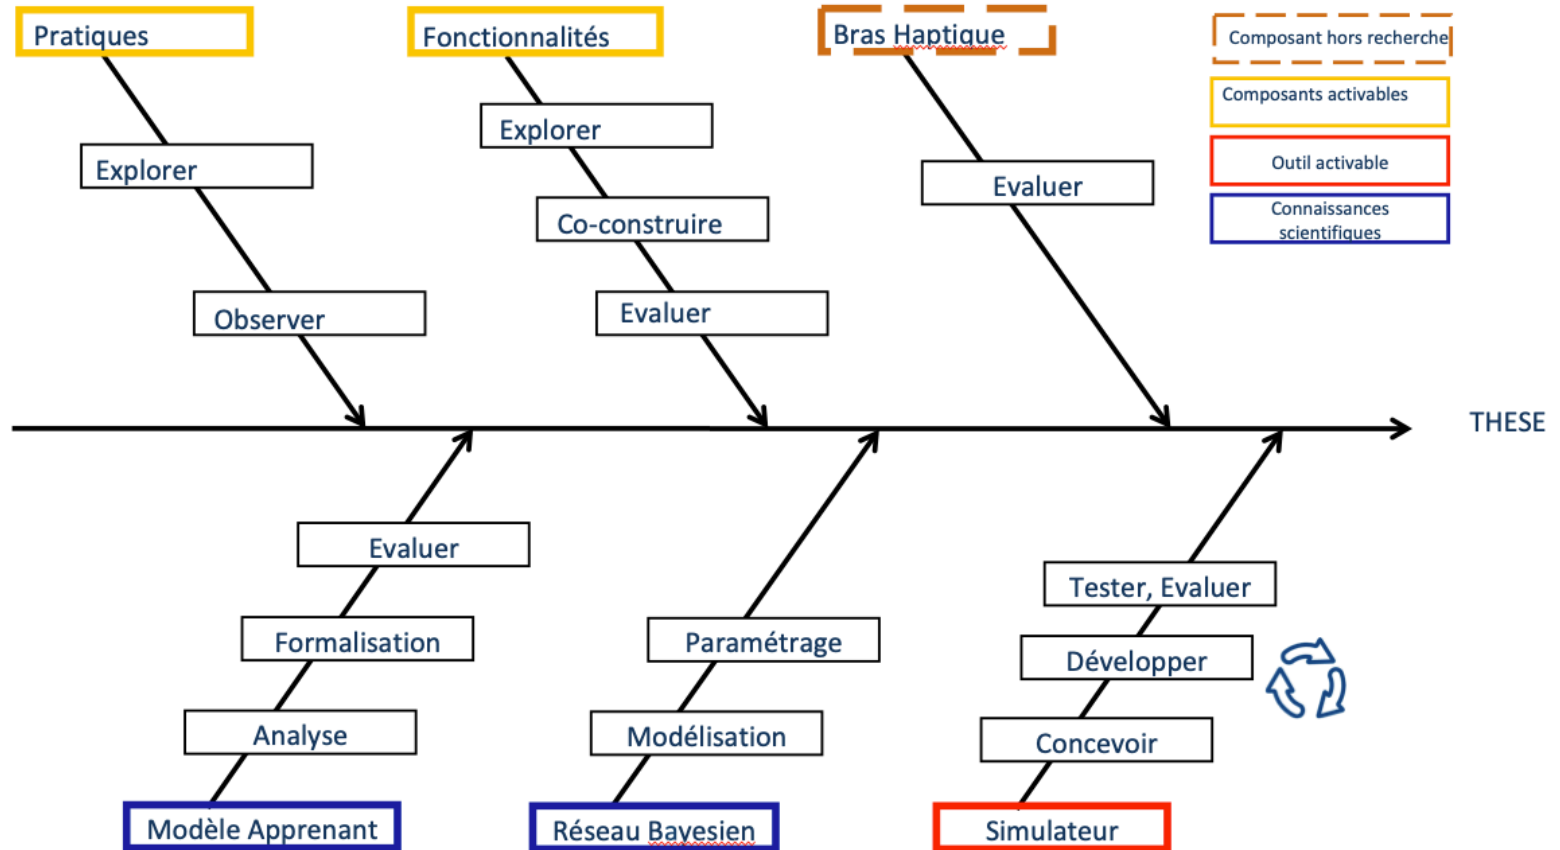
Pratiques

Explorer

Observer

Fonctionnalités

Explorer

Co-construire

Evaluer

Bras Haptique

Evaluer

Composant hors recherche

Composants activables

Outil activable

Connaissances scientifiques

THESE

Evaluer

Formalisation

Analyse

Modèle Apprenant

Paramétrage

Modélisation

Réseau Bayesien

Tester, Evaluer

Développer

Concevoir

Simulateur